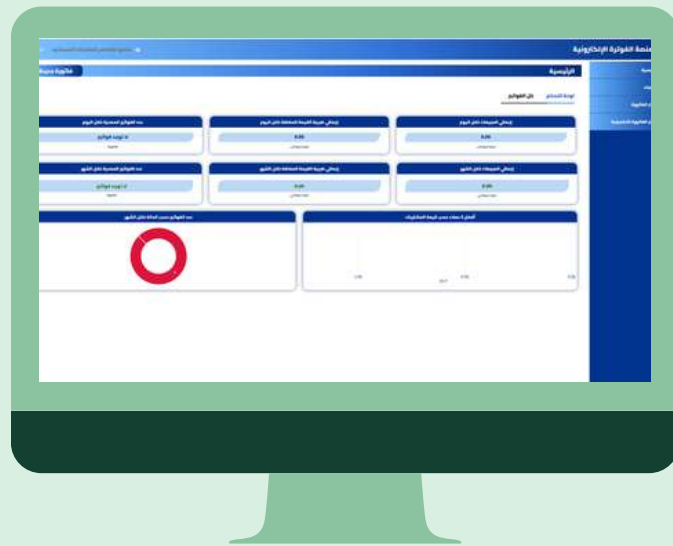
منصة الفوترة الإلكترونية

الرئيسية

فاتورة جديدة

لوحة التحكم

كل الفواتير

إجمالي المبيعات خلال اليوم

0.00

إجمالي ضريبة القيمة المضافة خلال اليوم

0.00

عدد الفواتير المصدرة خلال اليوم

لا توجد فواتير

إجمالي المبيعات خلال الشهر

0.00

إجمالي ضريبة القيمة المضافة خلال الشهر

0.00

عدد الفواتير المصدرة خلال الشهر

لا توجد فواتير

أفضل 5 عملاء حسب قيمة المشتريات

عدد الفواتير حسب الحالة خلال الشهر

0.00

0.00

0.00